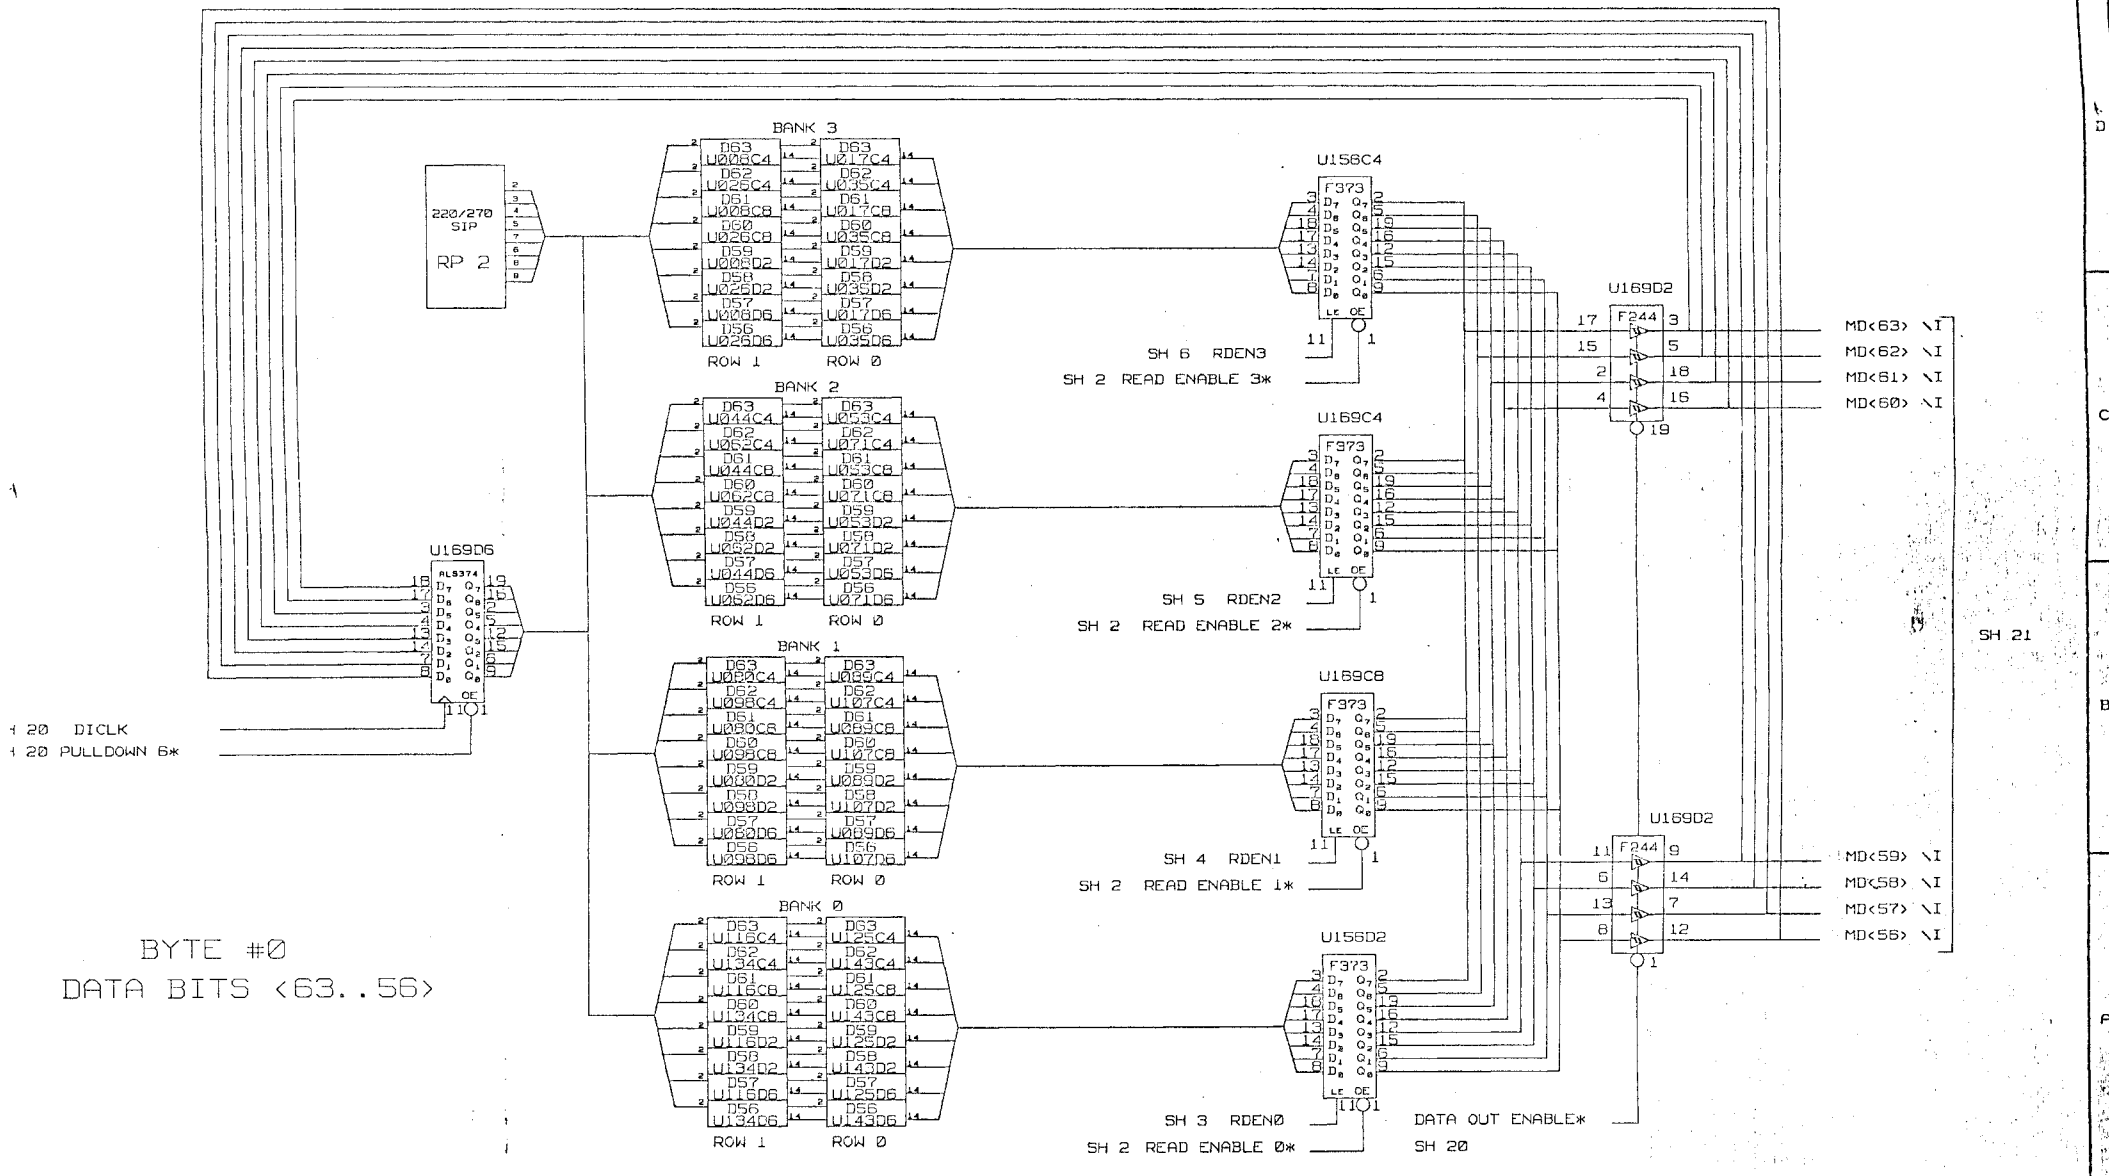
BANK 3
D63 U008C4
D62 U026C4
D61 U008C8
D60 U026C8
D59 U008D2
D58 U026D2
D57 U008D6
D56 U026D6
D63 U017C4
D62 U035C4
D61 U017C8
D60 U035C8
D59 U017D2
D58 U035D2
D57 U017D6
D56 U035D6
ROW 1 ROW 0

220/270 SIP
RP 2

BANK 2
D63 U044C4
D62 U062C4
D61 U044C8
D60 U062C8
D59 U044D2
D58 U062D2
D57 U044D6
D56 U062D6
D63 U053C4
D62 U071C4
D61 U053C8
D60 U071C8
D59 U053D2
D58 U071D2
D57 U053D6
D56 U071D6
ROW 1 ROW 0

BANK 1
D63 U080C4
D62 U098C4
D61 U080C8
D60 U098C8
D59 U080D2
D58 U098D2
D57 U080D6
D56 U098D6
D63 U089C4
D62 U107C4
D61 U089C8
D60 U107C8
D59 U089D2
D58 U107D2
D57 U089D6
D56 U107D6
ROW 1 ROW 0

BANK 0
D63 U116C4
D62 U134C4
D61 U116C8
D60 U134C8
D59 U116D2
D58 U134D2
D57 U116D6
D56 U134D6
D63 U125C4
D62 U143C4
D61 U125C8
D60 U143C8
D59 U125D2
D58 U143D2
D57 U125D6
D56 U143D6
ROW 1 ROW 0

U169D6
ALS374
20 DICLK
20 PULLDOWN 6*

BYTE #0
DATA BITS <63..56>

U156C4
F373
SH 6 RDEN3
SH 2 READ ENABLE 3*

U169C4
F373
SH 5 RDEN2
SH 2 READ ENABLE 2*

U169C8
F373
SH 4 RDEN1
SH 2 READ ENABLE 1*

U156D2
F373
SH 3 RDEN0
SH 2 READ ENABLE 0*

DATA OUT ENABLE*
SH 20

U169D2
F244
MD<63> \I
MD<62> \I
MD<61> \I
MD<60> \I

U169D2
F244
MD<59> \I
MD<58> \I
MD<57> \I
MD<56> \I

SH 21

D
C
B
A